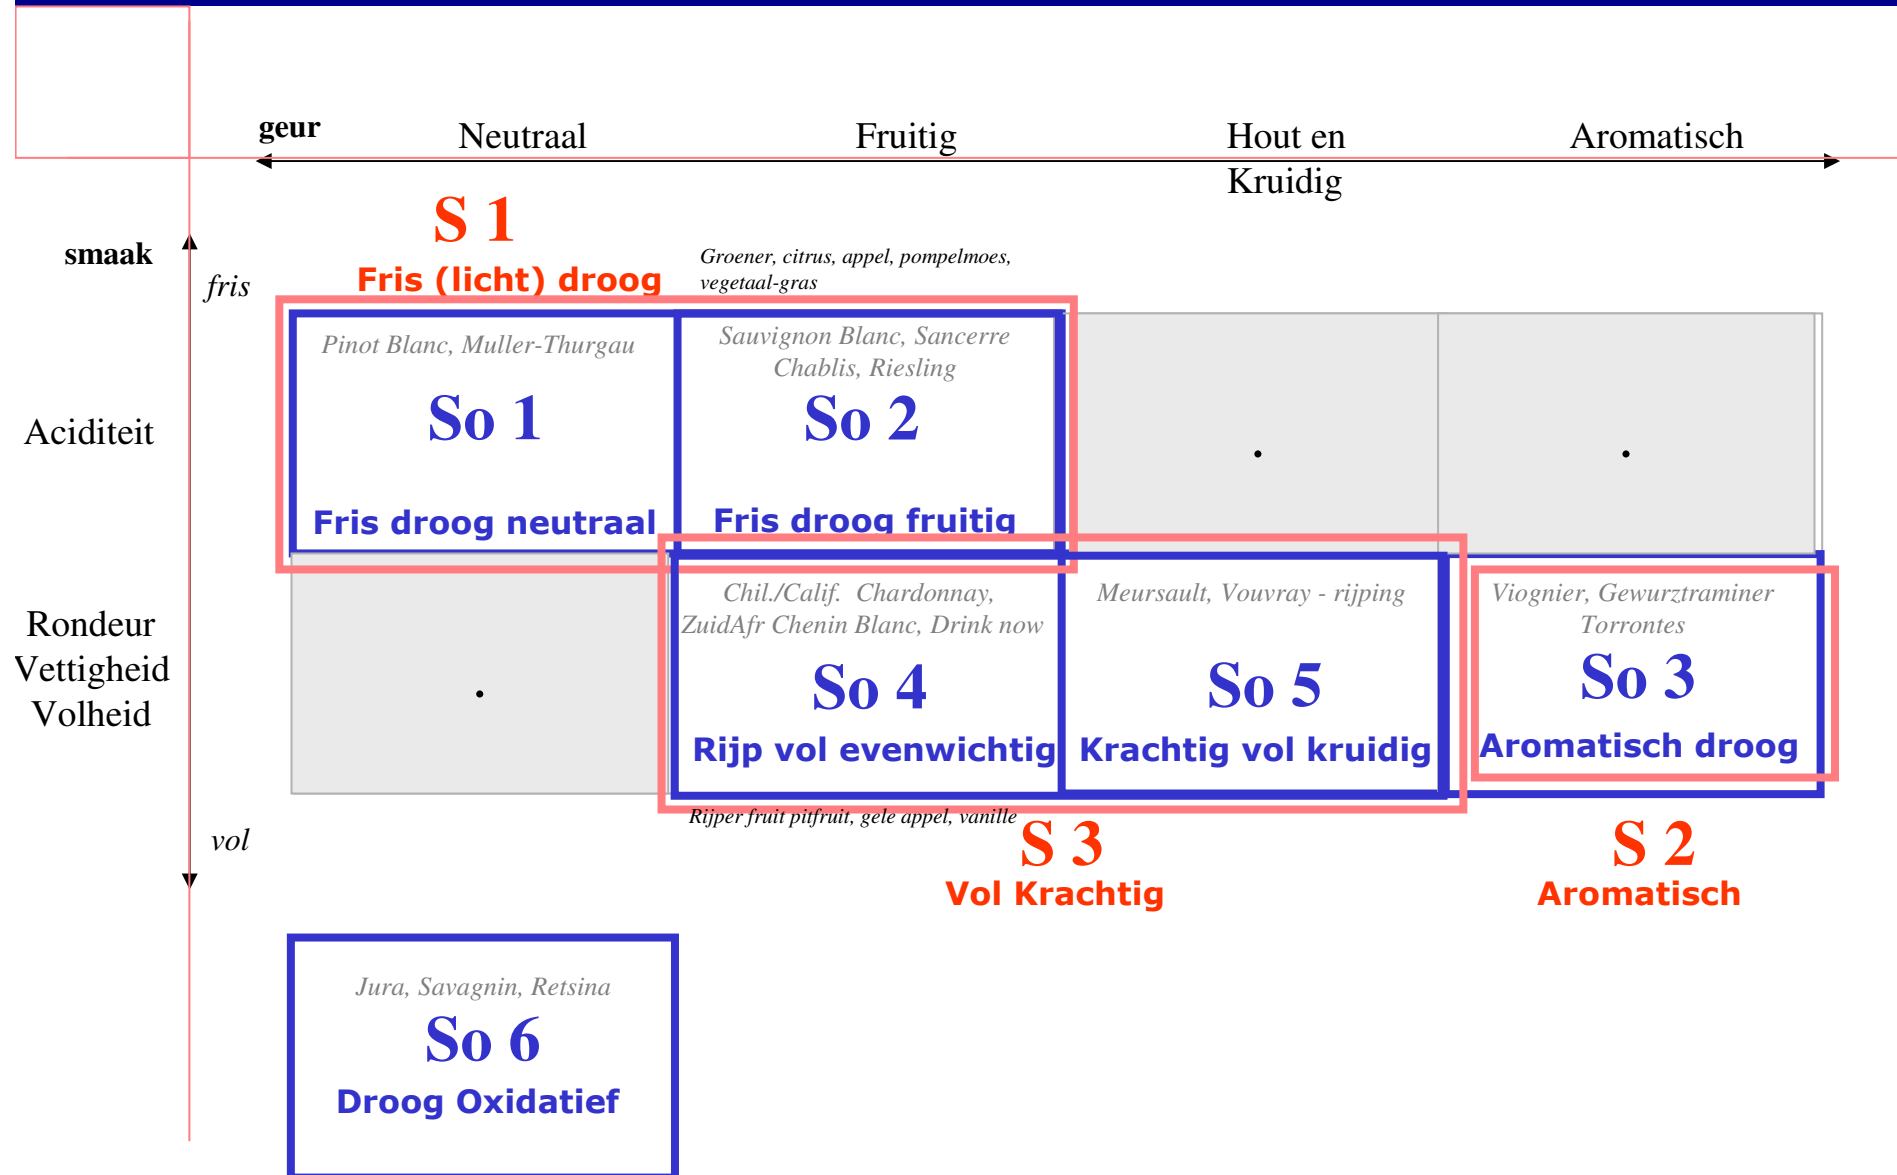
geur
Neutraal
Fruitig
Hout en Kruidig
Aromatisch

S 1
Fris (licht) droog

smaak
fris

Groener, citrus, appel, pompelmoes, vegetaal-gras

Aciditeit

Pinot Blanc, Muller-Thurgau
So 1
Fris droog neutraal

Sauvignon Blanc, Sancerre Chablis, Riesling
So 2
Fris droog fruitig

Rondeur
Vettigheid
Volheid

Chil./Calif. Chardonnay, ZuidAfr Chenin Blanc, Drink now
So 4
Rijp vol evenwichtig

Meursault, Vouvray - rijping
So 5
Krachtig vol kruidig

Viognier, Gewurztraminer Torrontes
So 3
Aromatisch droog

Rijper fruit pitfruit, gele appel, vanille

vol

S 3
Vol Krachtig

S 2
Aromatisch

Jura, Savagnin, Retsina
So 6
Droog Oxidatief